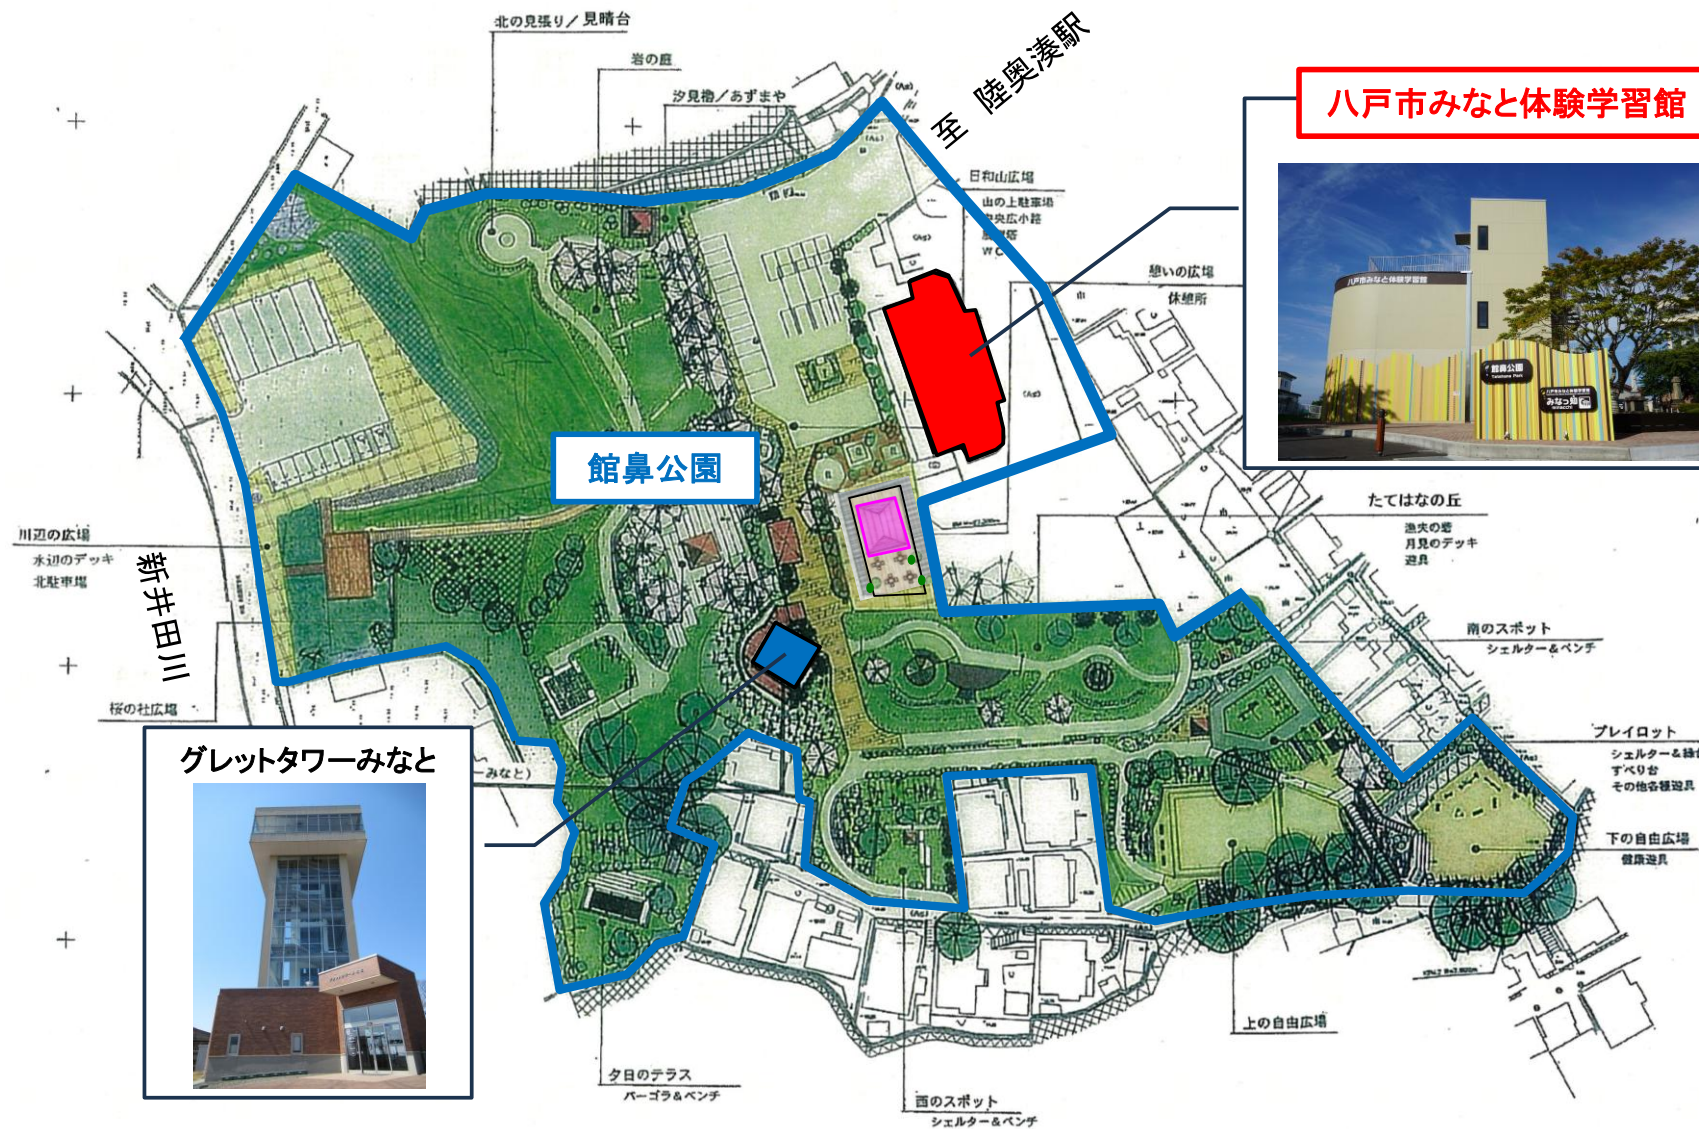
北の見張り／見晴台

岩の庭

汐見櫓／あずまや

至 陸奥湊駅

八戸市みなと体験学習館

日和山広場
山の上駐車場
中央広小路
展望塔
WC

憩いの広場
休憩所

館鼻公園

たてはなの丘
漁夫の碑
月見のデッキ
遊具

川辺の広場
水辺のデッキ
北駐車場

新井田川

南のスポット
シェルター＆ベンチ

桜の杜広場

グレットタワーみなと

みなと)

プレイロット
シェルター＆緑
すべり台
その他各種遊具

下の自由広場
健康遊具

上の自由広場

夕日のテラス
パーゴラ＆ベンチ

西のスポット
シェルター＆ベンチ